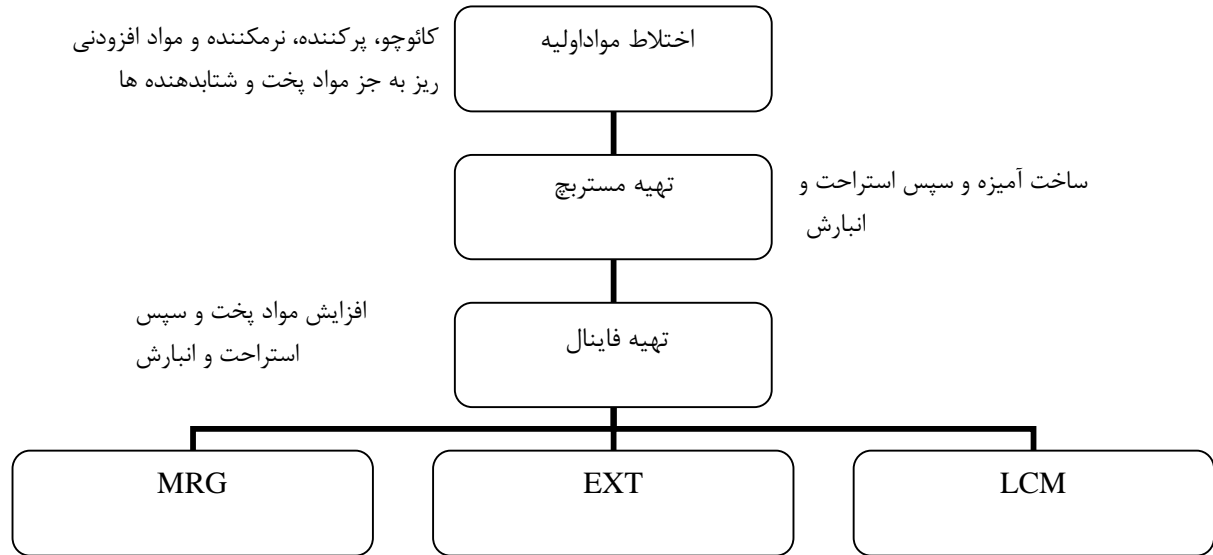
اختلاط مواداولیه

کائوچو، پرکننده، نرمکننده و مواد افزودنی ریز به جز مواد پخت و شتابدهنده ها

تهیه مستربچ

ساخت آمیزه و سپس استراحت و انبارش

تهیه فاینال

افزایش مواد پخت و سپس استراحت و انبارش

LCM

EXT

MRG